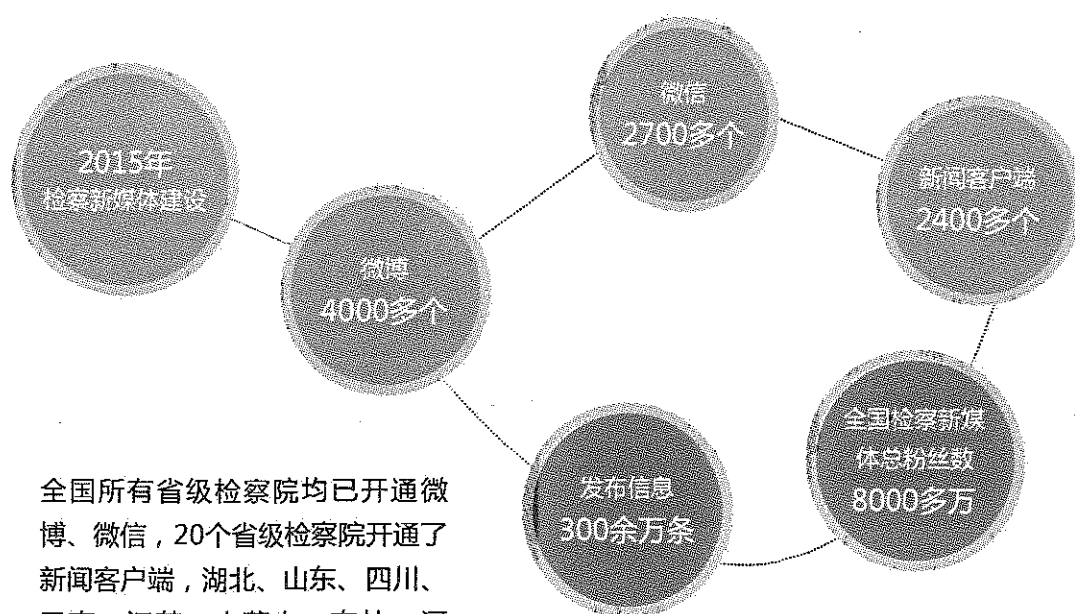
2015年
检察新媒体建设

微博
4000多个

微信
2700多个

新闻客户端
2400多个

全国检察新媒体总粉丝数
8000多万

发布信息
300余万条

全国所有省级检察院均已开通微博、微信，20个省级检察院开通了新闻客户端，湖北、山东、四川、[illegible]